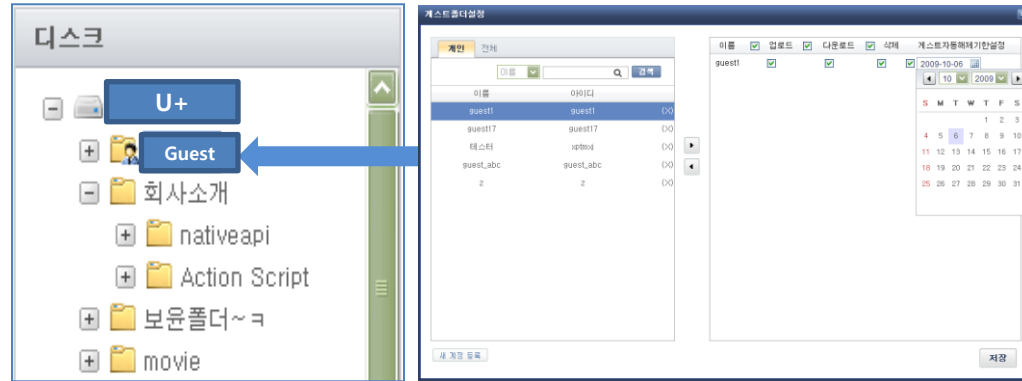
디스크

U+

Guest

회사소개

nativeapi

Action Script

보윤폴더~ㅋ

movie

게스트폴더설정

개인 전체

이름 검색

| 이름 | 아이디 | |
|---|---|---|
| guest1 | guest1 | (X) |
| guest17 | guest17 | (X) |
| 테스터 | xptmxj | (X) |
| guest_abc | guest_abc | (X) |
| z | z | (X) |

새 계정 등록

| 이름 | 업로드 | 다운로드 | 삭제 | 게스트자동해제기한설정 |
|---|---|---|---|---|
| guest1 | | | | 2009-10-06 |

10 2009

| S | M | T | W | T | F | S |
|---|---|---|---|---|---|---|
| | | | | 1 | 2 | 3 |
| 4 | 5 | 6 | 7 | 8 | 9 | 10 |
| 11 | 12 | 13 | 14 | 15 | 16 | 17 |
| 18 | 19 | 20 | 21 | 22 | 23 | 24 |
| 25 | 26 | 27 | 28 | 29 | 30 | 31 |

저장